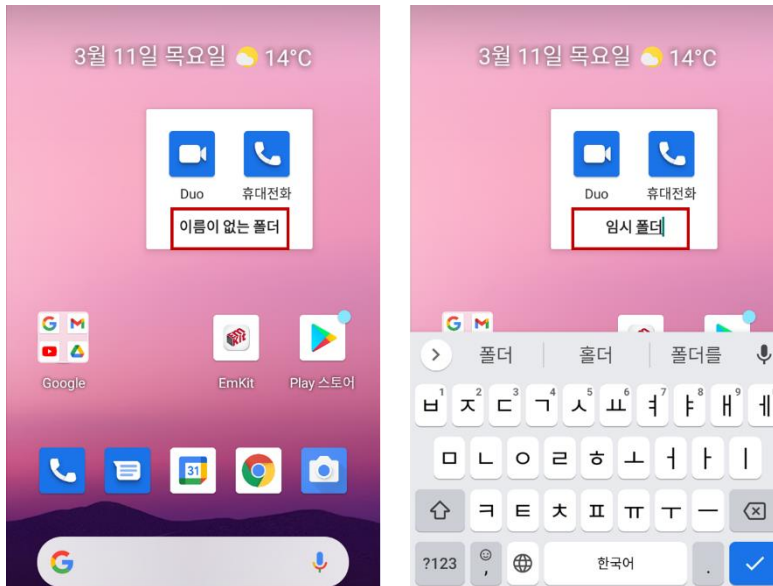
3월 11일 목요일 14°C

Duo 휴대전화

이름이 없는 폴더

Google

EmKit

Play 스토어

31

3월 11일 목요일 14°C

Duo 휴대전화

임시 폴더

폴더 홀더 폴더를

ㅂ ㅈ ㄷ ㄱ ㅅ ㅛ ㅕ ㅑ ㅐ ㅔ

ㅁ ㄴ ㅇ ㄹ ㅎ ㅗ ㅓ ㅏ ㅣ

ㅋ ㅌ ㅊ ㅍ ㅠ ㅜ ㅡ

?123 , 한국어 .